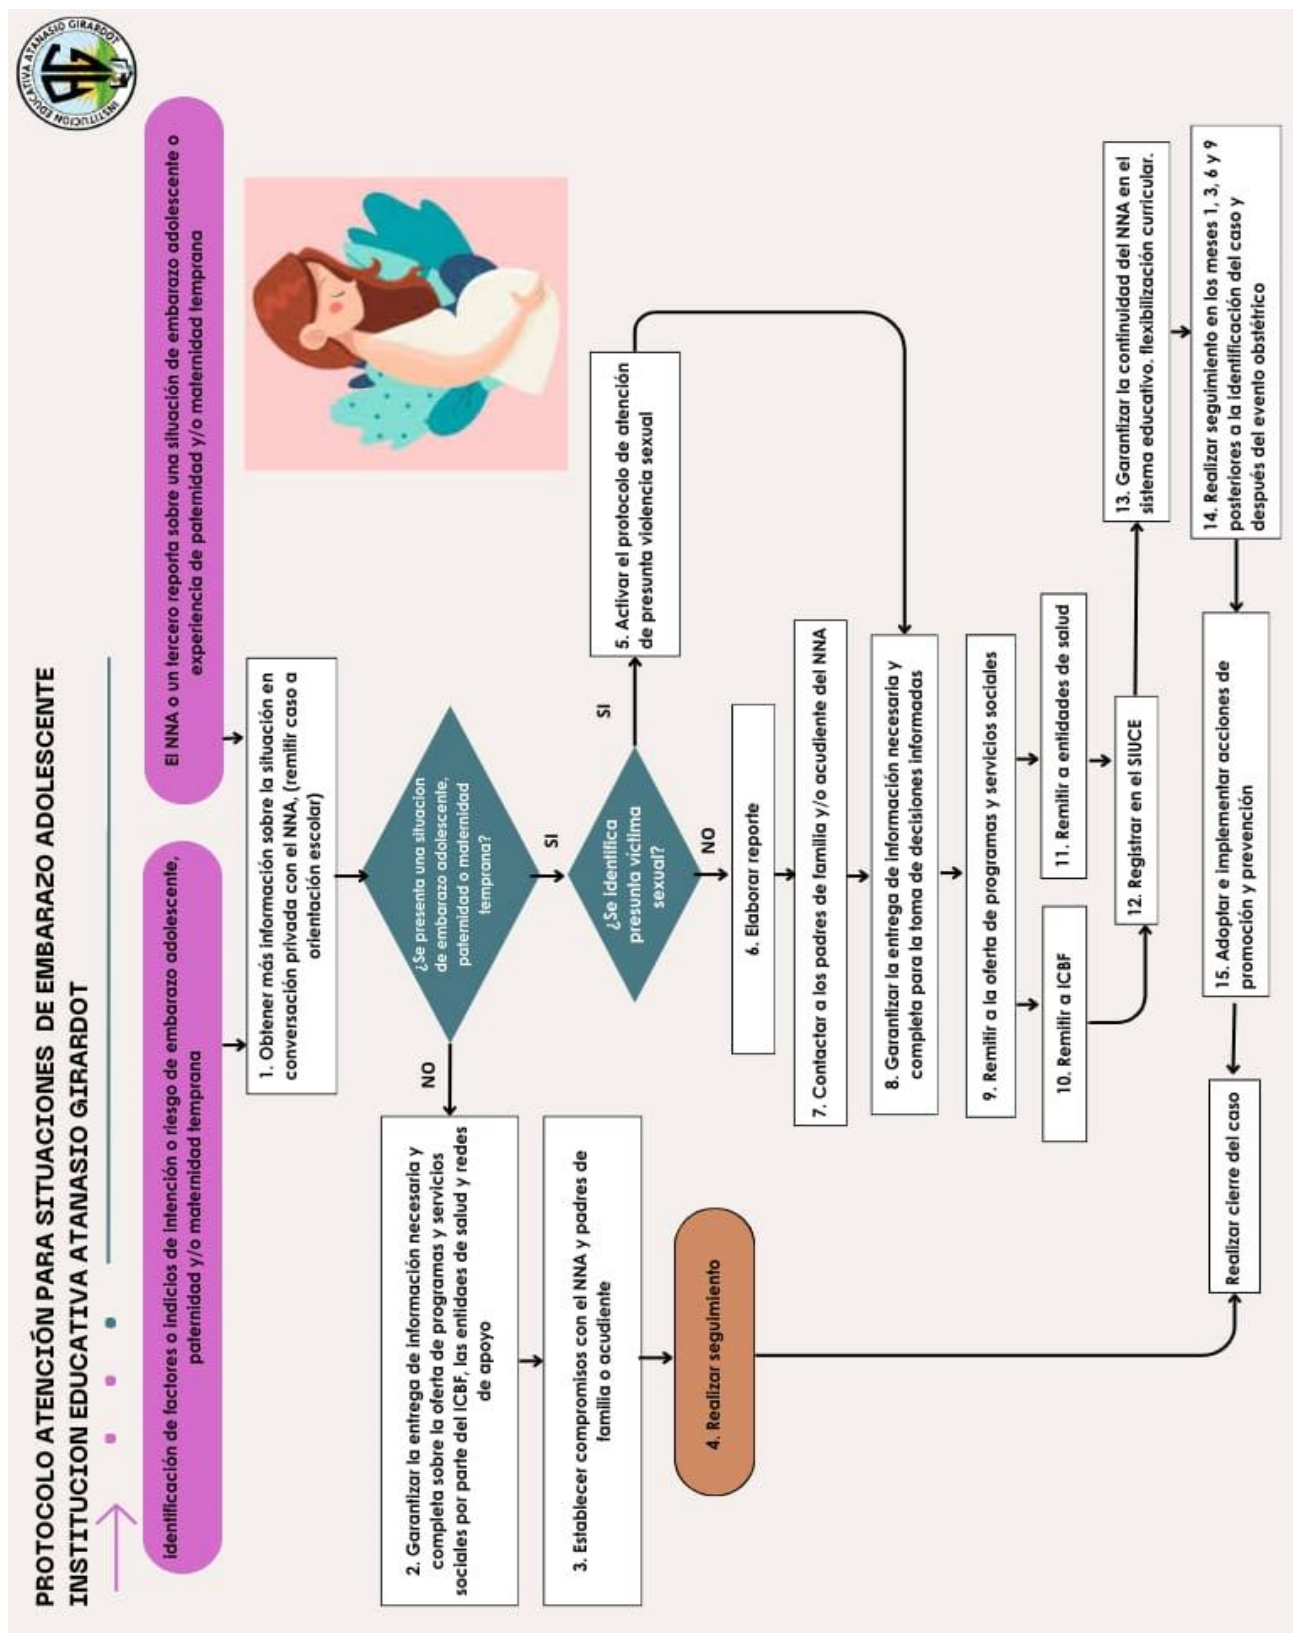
PROTOCOLO ATENCIÓN PARA SITUACIONES DE EMBARAZO ADOLESCENTE
INSTITUCION EDUCATIVA ATANASIO GIRARDOT

INSTITUCION EDUCATIVA ATANASIO GIRARDOT

Identificación de factores o indicios de intención o riesgo de embarazo adolescente, paternidad y/o maternidad temprana

El NNA o un tercero reporta sobre una situación de embarazo adolescente o experiencia de paternidad y/o maternidad temprana

1. Obtener más información sobre la situación en conversación privada con el NNA, (remitir caso a orientación escolar)

¿Se presenta una situacion de embarazo adolescente, paternidad o maternidad temprana?

NO

SI

2. Garantizar la entrega de información necesaria y completa sobre la oferta de programas y servicios sociales por parte del ICBF, las entidades de salud y redes de apoyo

3. Establecer compromisos con el NNA y padres de familia o acudiente

4. Realizar seguimiento

¿Se identifica presunta víctima sexual?

SI

NO

5. Activar el protocolo de atención de presunta violencia sexual

6. Elaborar reporte

7. Contactar a los padres de familia y/o acudiente del NNA

8. Garantizar la entrega de información necesaria y completa para la toma de decisiones informadas

9. Remitir a la oferta de programas y servicios sociales

10. Remitir a ICBF

11. Remitir a entidades de salud

12. Registrar en el SIUCE

13. Garantizar la continuidad del NNA en el sistema educativo. flexibilización curricular.

14. Realizar seguimiento en los meses 1, 3, 6 y 9 posteriores a la identificación del caso y después del evento obstétrico

15. Adoptar e implementar acciones de promoción y prevención

Realizar cierre del caso